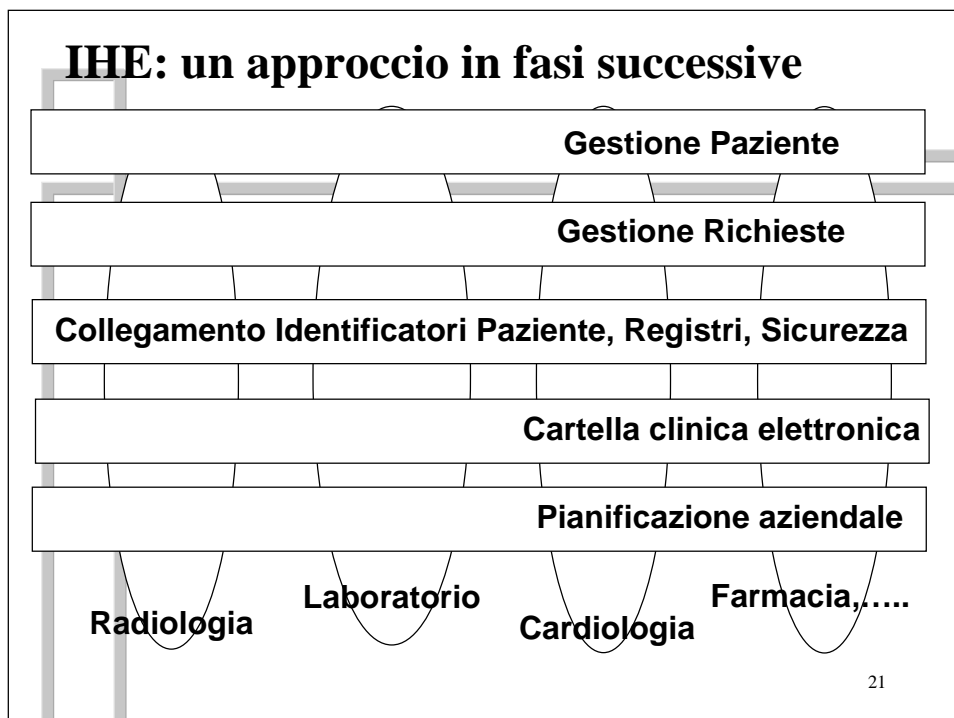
IHE: un approccio in fasi successive

Gestione Paziente

Gestione Richieste

Collegamento Identificatori Paziente, Registri, Sicurezza

Cartella clinica elettronica

Pianificazione aziendale

Radiologia

Laboratorio

Cardiologia

Farmacia,…..

21